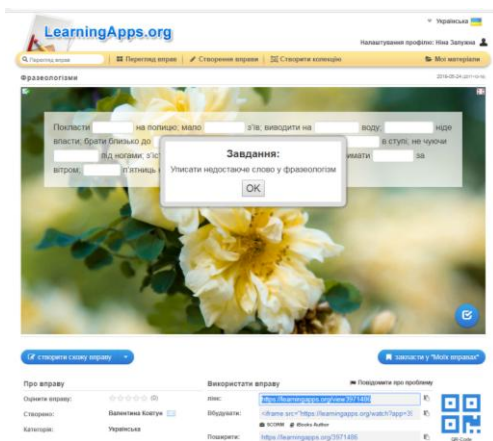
LearningApps.org

Українська

Налаштування профілю: Ніна Запухна

Перегляд вправ | Перегляд вправ | Створення вправи | Створити колекцію | Мої матеріали

Фразеологізми

2016-09-24

Покласти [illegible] на полицю; мало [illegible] з'їв; виводити на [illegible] воду; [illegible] ніде впасти; брати близько до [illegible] в ступі; не чуючи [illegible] під ногами; з'їст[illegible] имати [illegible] за вітром; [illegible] п'ятниць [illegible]

Завдання:

Уписати недостатнє слово у фразеологізм

OK

створити схожу вправу

зберегти у "Моїх вправах"

Про вправу

Оцінити вправу: (0)

Створено: Валентина Ковтун

Категорія: Українська

Використати вправу

Повідомити про проблему

лінк: https://learningapps.org/view3971486

Вбудувати: <iframe src="https://learningapps.org/watch?app=3

SCORM iBooks Author

Поширити: https://learningapps.org/3971486

QR-Code